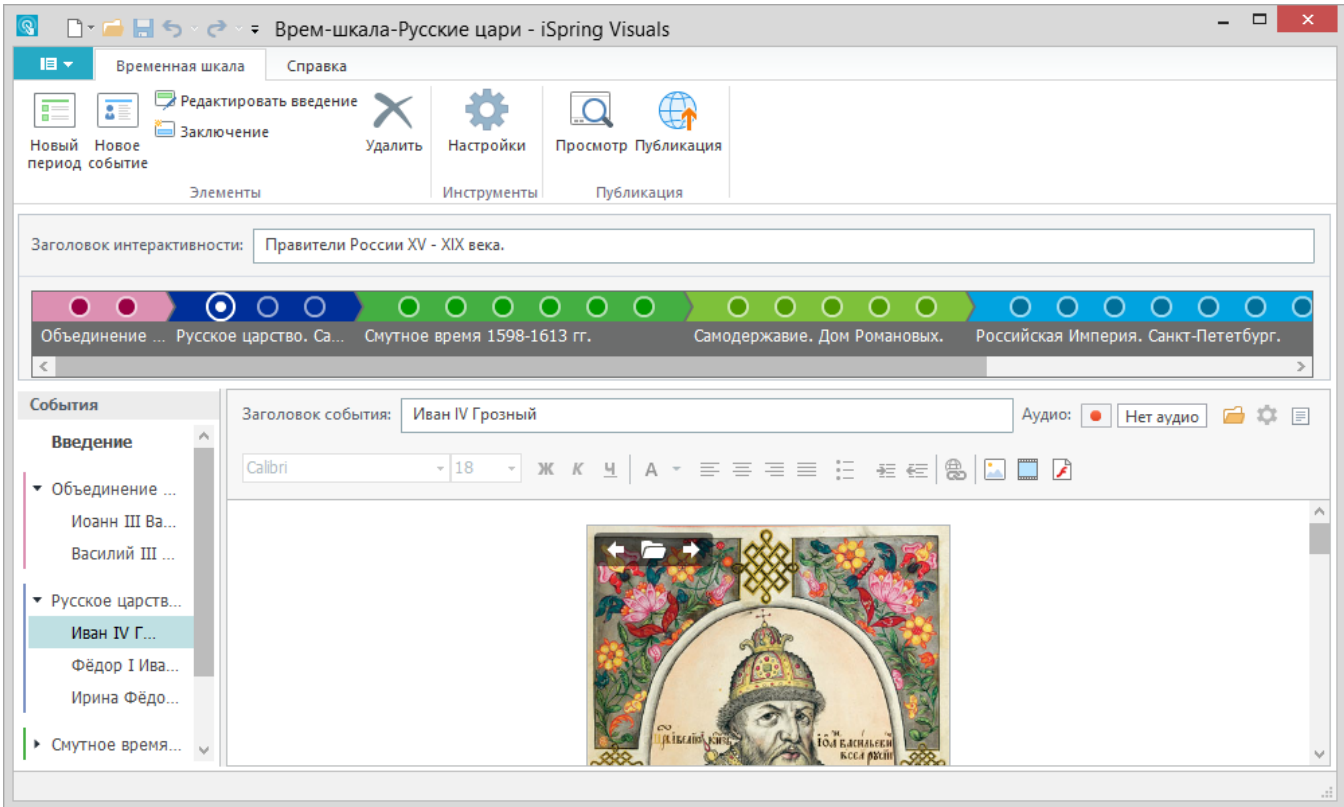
Врем-шкала-Русские цари - iSpring Visuals

Временная шкала
Справка

Новый период
Новое событие
Редактировать введение
Заключение
Удалить
Элементы
Настройки
Инструменты
Просмотр
Публикация
Публикация

Заголовок интерактивности: Правители России XV - XIX века.

Объединение ...
Русское царство. Са...
Смутное время 1598-1613 гг.
Самодержавие. Дом Романовых.
Российская Империя. Санкт-Пететбург.

События
Введение
Объединение ...
Иоанн III Ва...
Василий III ...
Русское царств...
Иван IV Г...
Фёдор I Ива...
Ирина Фёдо...
Смутное время...

Заголовок события: Иван IV Грозный
Аудио:
Нет аудио

Calibri
18
Ж
К
Ч
А